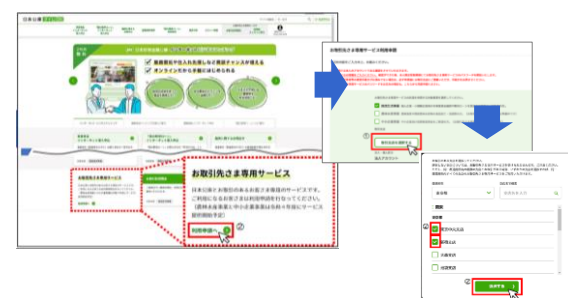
日本公庫

業務提携で仕入れ先探しなど商談チャンスが広がる

オンラインだから手軽にはじめられる

お取引先さま専用サービス

日本公庫とお取引のあるお客さま専用のサービスです。ご利用になるお客さまは利用申請を行ってください。

利用申請へ

②

お取引先さま専用サービス利用申請

①

③